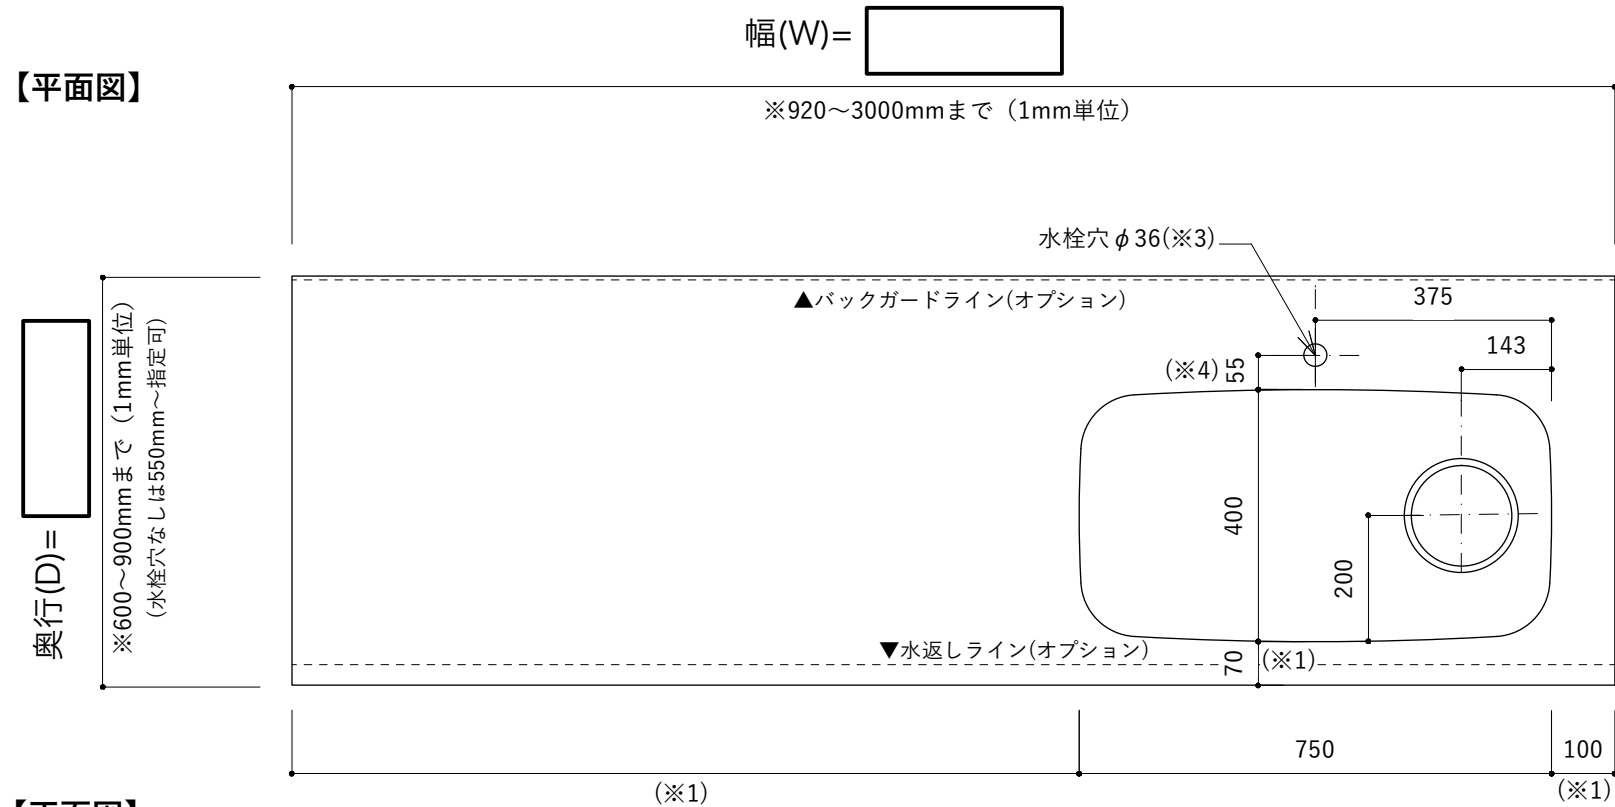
幅(W)=

【平面図】

※920～3000mmまで（1mm単位）

水栓穴 $\phi$36(※3)

▲バックガードライン(オプション)

375

143

(※4) 55

400

200

▼水返しライン(オプション)

70 (※1)

奥行(D)=

※600～900mmまで（1mm単位）
(水栓穴なしは550mm～指定可)

750

100

(※1)

(※1)

【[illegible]】